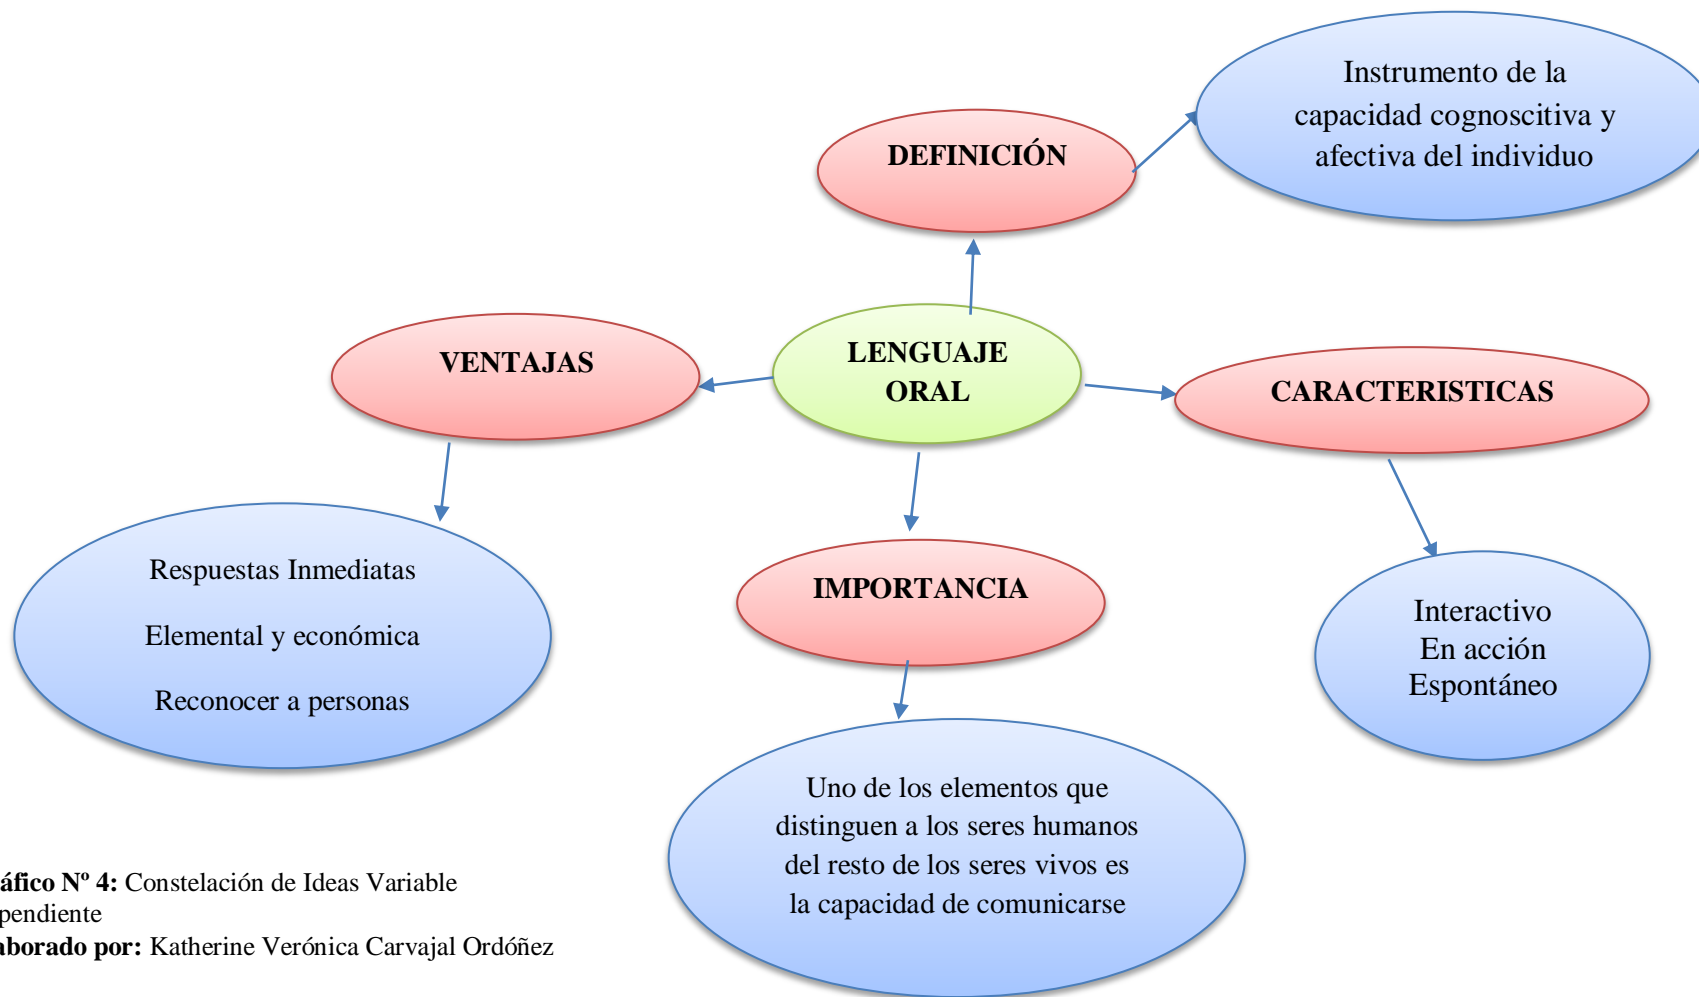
DEFINICIÓN

Instrumento de la capacidad cognoscitiva y afectiva del individuo

VENTAJAS

LENGUAJE ORAL

CARACTERISTICAS

Respuestas Inmediatas

Elemental y económica

Reconocer a personas

IMPORTANCIA

Interactivo
En acción
Espontáneo

Uno de los elementos que distinguen a los seres humanos del resto de los seres vivos es la capacidad de comunicarse

áfico Nº 4: Constelación de Ideas Variable pendiente
aborado por: Katherine Verónica Carvajal Ordóñez